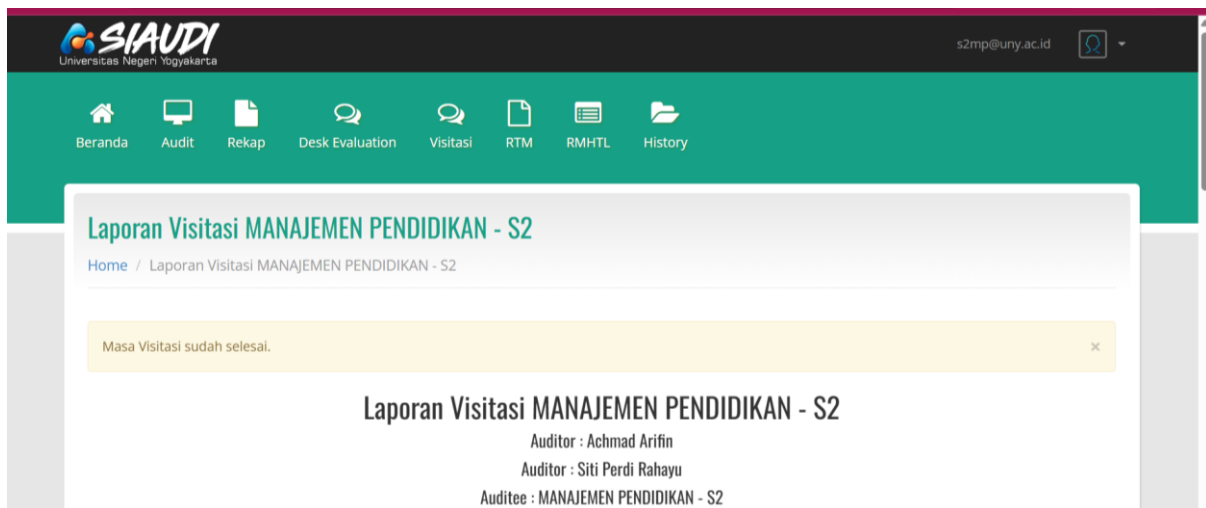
SIAUDI
Universitas Negeri Yogyakarta

s2mp@uny.ac.id

Beranda Audit Rekap Desk Evaluation Visitasi RTM RMHTL History

Laporan Visitasi MANAJEMEN PENDIDIKAN - S2

Home / Laporan Visitasi MANAJEMEN PENDIDIKAN - S2

Masa Visitasi sudah selesai.

×

Laporan Visitasi MANAJEMEN PENDIDIKAN - S2

Auditor : Achmad Arifin

Auditor : Siti Perdi Rahayu

Auditee : MANAJEMEN PENDIDIKAN - S2